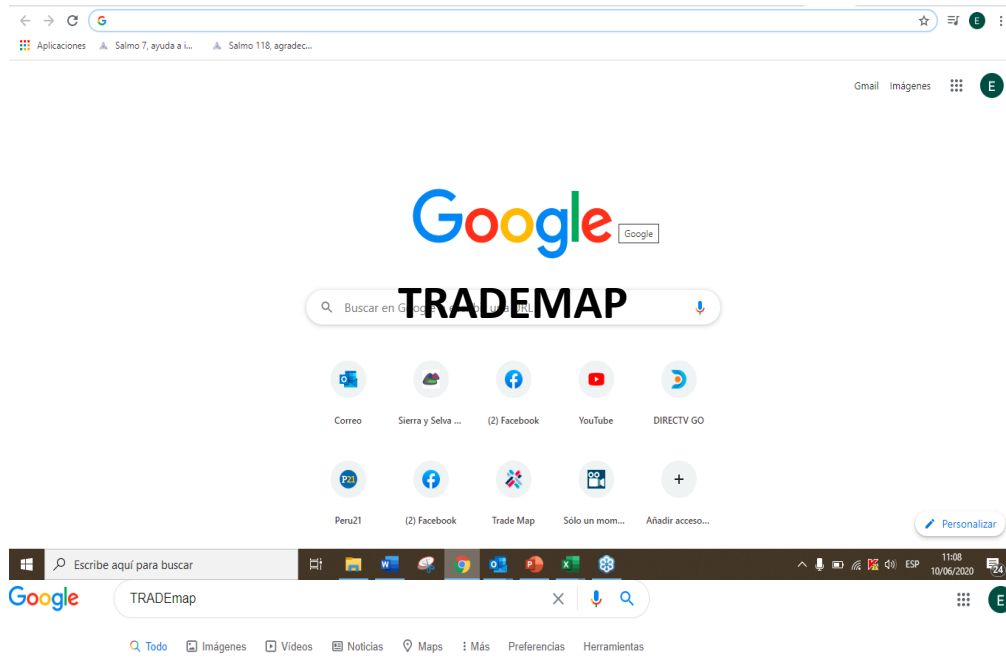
Aplicaciones Salmo 7, ayuda a i... Salmo 118, agradec...

Gmail Imágenes E

Google

Google

Buscar en Go TRADEMAP URL

Correo
Sierra y Selva ...
(2) Facebook
YouTube
DIRECTV GO
Peru21
(2) Facebook
Trade Map
Sólo un mom...
Añadir acceso...

Personalizar

Escribe aquí para buscar

ESP 11:08 10/06/2020 24

Google TRADEmap

Todo Imágenes Vídeos Noticias Maps Más Preferencias Herramientas